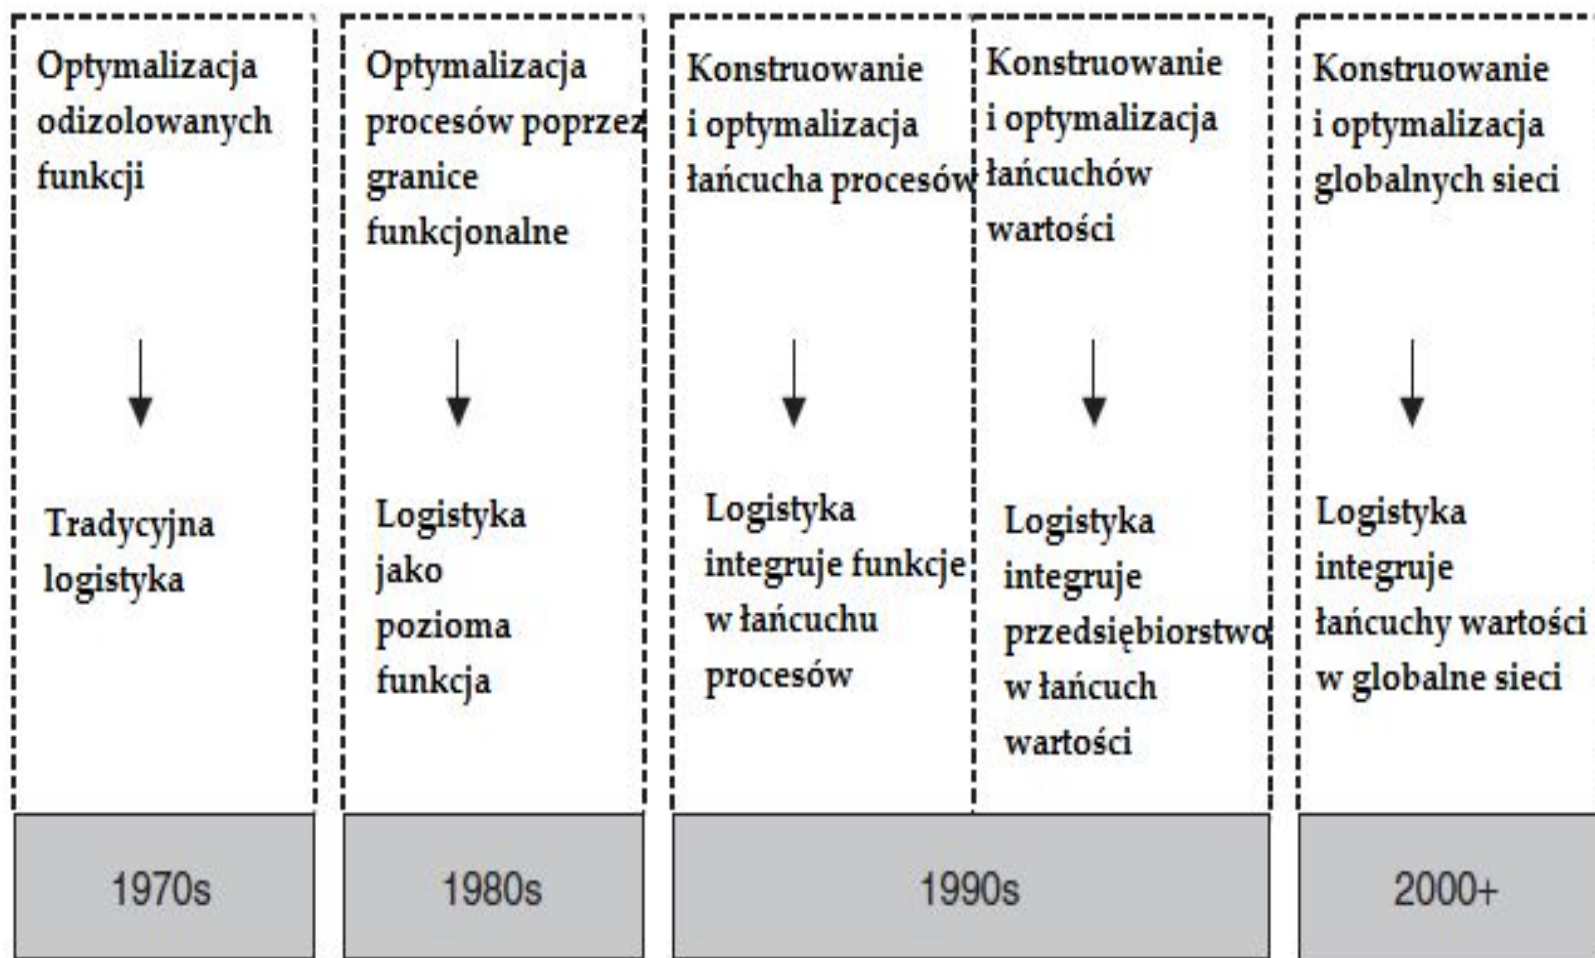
Optymalizacja odizolowanych funkcji

Tradycyjna logistyka

1970s

Optymalizacja procesów poprzez granice funkcjonalne

Logistyka jako pozioma funkcja

1980s

Konstruowanie i optymalizacja łańcucha procesów

Logistyka integruje funkcje w łańcuchu procesów

Konstruowanie i optymalizacja łańcuchów wartości

Logistyka integruje przedsiębiorstwo w łańcuch wartości

1990s

Konstruowanie i optymalizacja globalnych sieci

Logistyka integruje łańcuchy wartości w globalne sieci

2000+